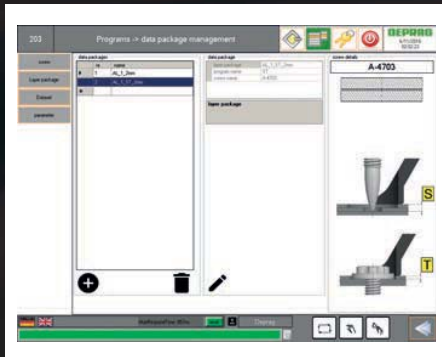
203

Programs -> data package management

DEPRAG

screw

layer package

Dataset

parameter

data packages

no

name

1

ds_1_3mm

2

ds_1_17_3mm

data package

layer package

screw details

A-4703

S

T